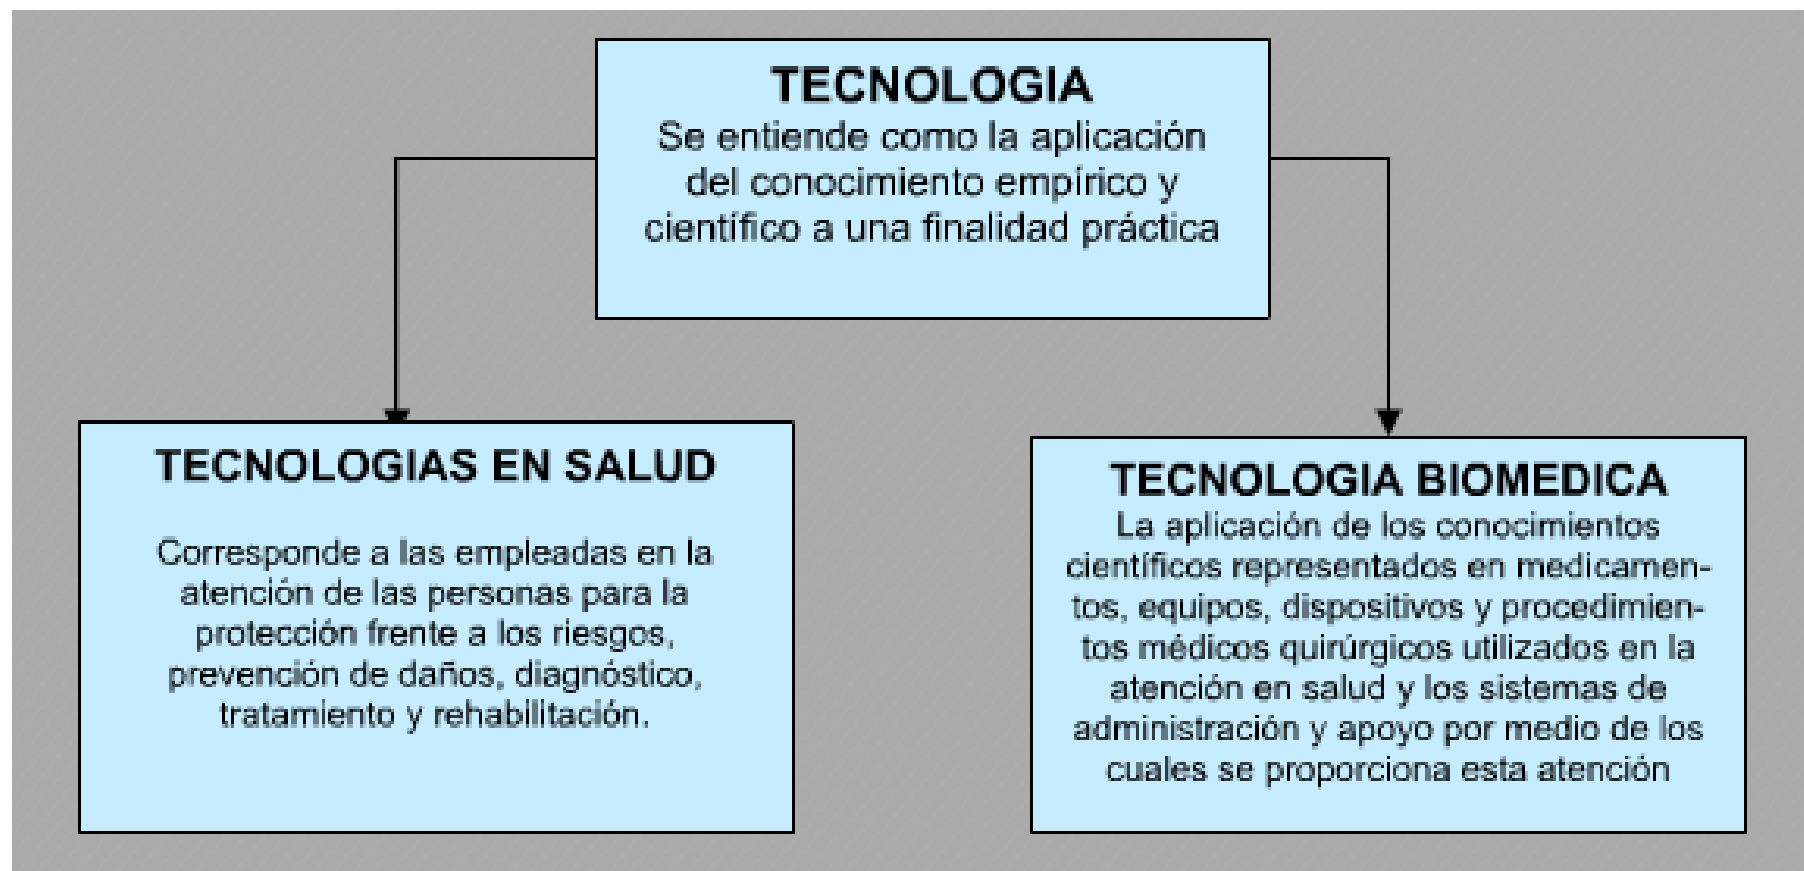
TECNOLOGIA
Se entiende como la aplicación del conocimiento empírico y científico a una finalidad práctica

TECNOLOGIAS EN SALUD

Corresponde a las empleadas en la atención de las personas para la protección frente a los riesgos, prevención de daños, diagnóstico, tratamiento y rehabilitación.

TECNOLOGIA BIOMEDICA
La aplicación de los conocimientos científicos representados en medicamentos, equipos, dispositivos y procedimientos médicos quirúrgicos utilizados en la atención en salud y los sistemas de administración y apoyo por medio de los cuales se proporciona esta atención